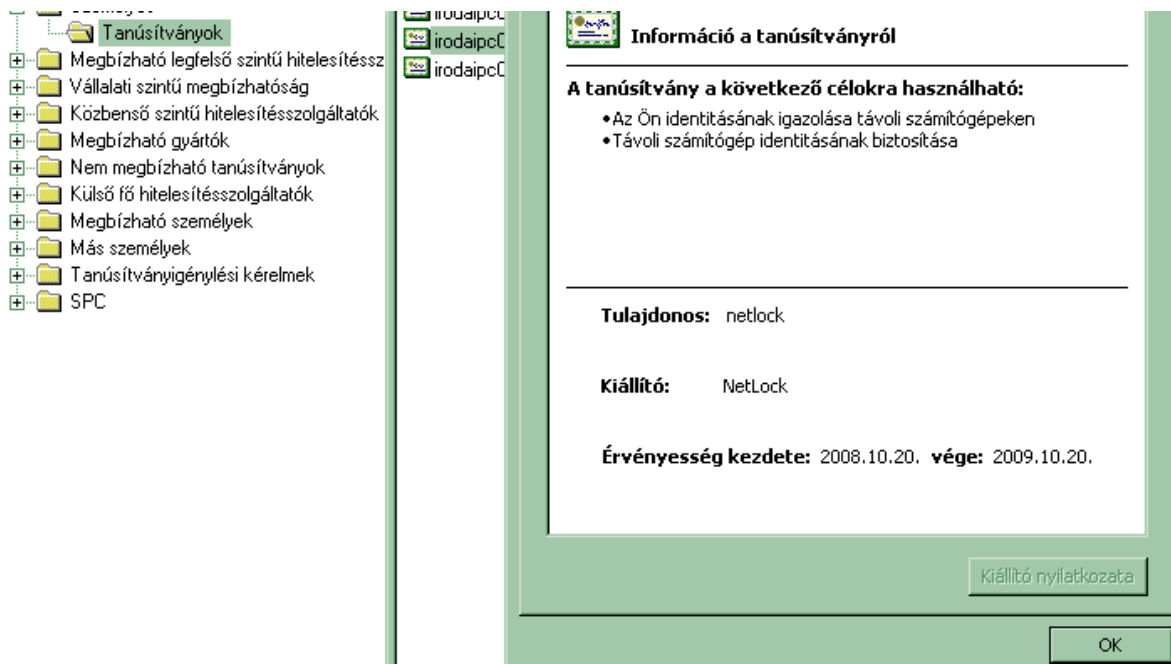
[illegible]
Tanúsítványok
Megbízható legfelső szintű hitelesítéssz
Vállalati szintű megbízhatóság
Közbenső szintű hitelesítésszolgáltatók
Megbízható gyártók
Nem megbízható tanúsítványok
Külső fő hitelesítésszolgáltatók
Megbízható személyek
Más személyek
Tanúsítványigénylési kérelmek
SPC

irodaipc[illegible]
irodaipc0
irodaipc0

Információ a tanúsítványról

A tanúsítvány a következő célokra használható:
•Az Ön identitásának igazolása távoli számítógépeken
•Távoli számítógép identitásának biztosítása

Tulajdonos: netlock

Kiállító: NetLock

Érvényesség kezdete: 2008.10.20. vége: 2009.10.20.

Kiállító nyilatkozata

OK